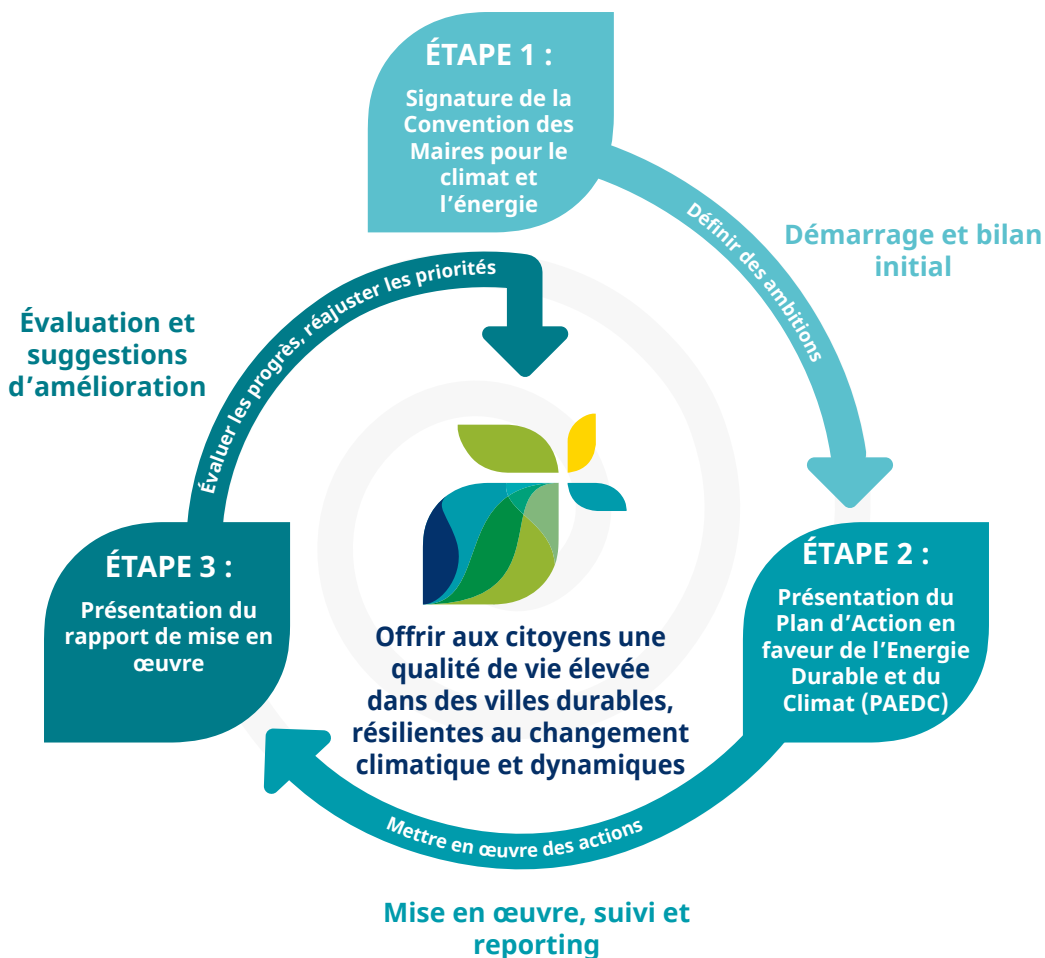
ÉTAPE 1 :

Signature de la Convention des Maires pour le climat et l’énergie

Définir des ambitions

Démarrage et bilan initial

ÉTAPE 2 :

Présentation du Plan d’Action en faveur de l’Energie Durable et du Climat (PAEDC)

Mettre en œuvre des actions

Mise en œuvre, suivi et reporting

ÉTAPE 3 :

Présentation du rapport de mise en œuvre

Évaluer les progrès, réajuster les priorités

Évaluation et suggestions d’amélioration

Offrir aux citoyens une qualité de vie élevée dans des villes durables, résilientes au changement climatique et dynamiques